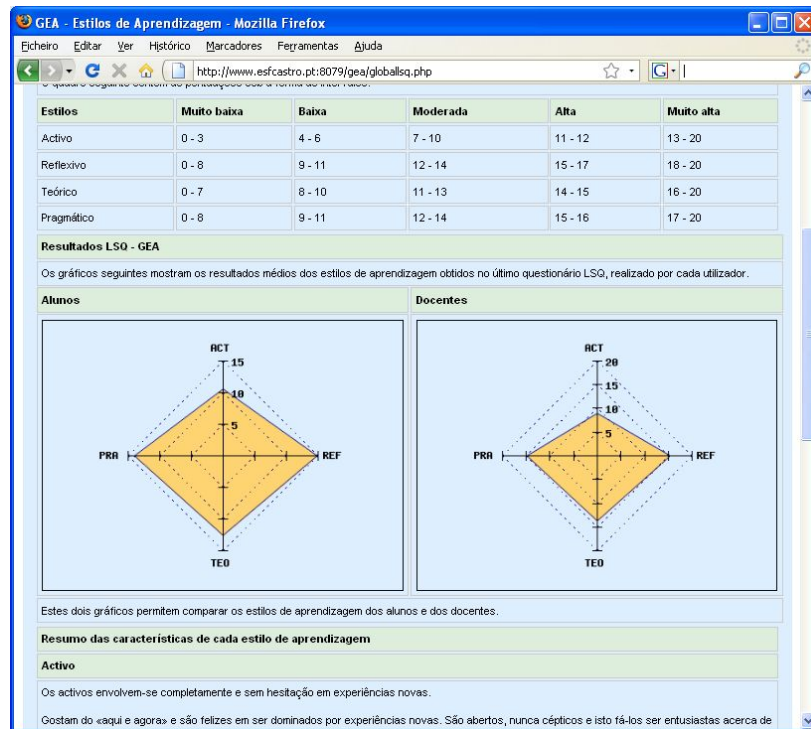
GEA - Estilos de Aprendizagem - Mozilla Firefox

Ficheiro Editar Ver Histórico Marcadores Ferramentas Ajuda

http://www.esfcastro.pt:8079/gea/globallsq.php

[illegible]

| Estilos | Muito baixa | Baixa | Moderada | Alta | Muito alta |
|---|---|---|---|---|---|
| Activo | 0 - 3 | 4 - 6 | 7 - 10 | 11 - 12 | 13 - 20 |
| Reflexivo | 0 - 8 | 9 - 11 | 12 - 14 | 15 - 17 | 18 - 20 |
| Teórico | 0 - 7 | 8 - 10 | 11 - 13 | 14 - 15 | 16 - 20 |
| Pragmático | 0 - 8 | 9 - 11 | 12 - 14 | 15 - 16 | 17 - 20 |

Resultados LSQ - GEA

Os gráficos seguintes mostram os resultados médios dos estilos de aprendizagem obtidos no último questionário LSQ, realizado por cada utilizador.

Alunos

ACT 15 10 5 PRA REF TEO

Docentes

ACT 20 15 10 5 PRA REF TEO

Estes dois gráficos permitem comparar os estilos de aprendizagem dos alunos e dos docentes.

Resumo das características de cada estilo de aprendizagem

Activo

Os activos envolvem-se completamente e sem hesitação em experiências novas.

Gostam do «aqui e agora» e são felizes em ser dominados por experiências novas. São abertos, nunca cépticos e isto fá-los ser entusiastas acerca de